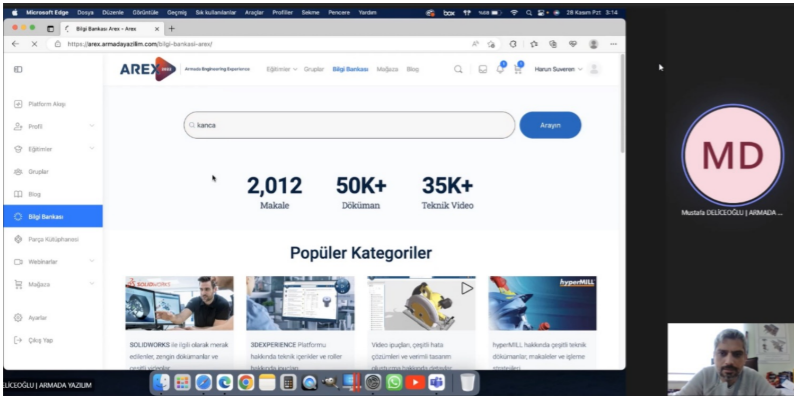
Microsoft Edge Dosya Düzenle Görüntüle Geçmiş Sık kullanılanlar Araçlar Profiller Sekme Pencere Yardım

28 Kasım Pzt. 3:14

Bilgi Bankası: Arex - Arex

https://arex.armadayazilim.com/bilgi-bankasi-arex/

AREX Armada Engineering Experience

Eğitimler Gruplar Bilgi Bankası Mağaza Blog

Harun Suveren

Platform Akışı

Profil

Eğitimler

Gruplar

Blog

Bilgi Bankası

Parça Kütüphanesi

Webinarlar

Mağaza

Ayarlar

Çıkış Yap

kanca

Arayın

2,012
Makale

50K+
Döküman

35K+
Teknik Video

Popüler Kategoriler

SOLIDWORKS

SOLIDWORKS ile ilgili olarak merak edilenler, zengin dökümanlar ve çeşitli yöntemler

3DEXPERIENCE Platformu hakkında teknik içerikler ve roller hakkında bilgiler

Video ipuçları, çeşitli hata çözümleri ve verimli tasarım

hyperMILL

hyperMILL hakkında çeşitli teknik dökümanlar, makaleler ve işleme stratejileri

MD

Mustafa DELİCEOĞLU | ARMADA ...

DELİCEOĞLU | ARMADA YAZILIM